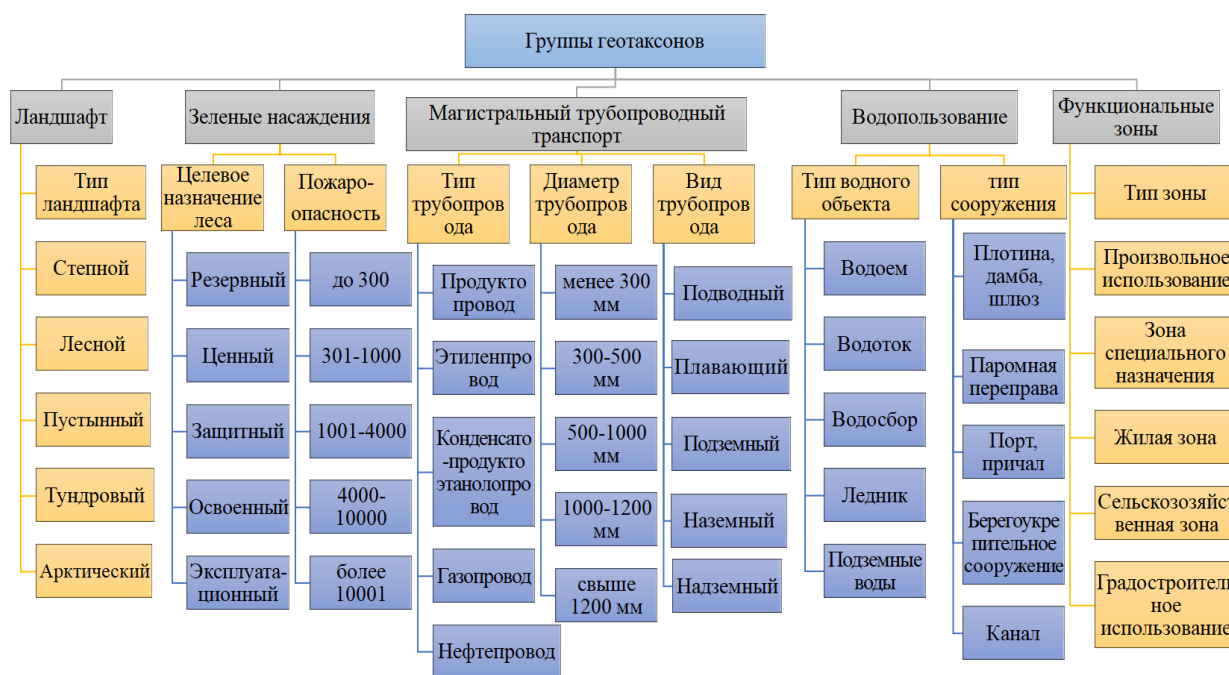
Группы геотаксонов

Ландшафт

Тип ландшафта

Степной

Лесной

Пустынный

Тундровый

Арктический

Зеленые насаждения

Целевое назначение леса

Резервный

Ценный

Защитный

Освоенный

Эксплуатационный

Пожароопасность

до 300

301-1000

1001-4000

4000-10000

более 10001

Магистральный трубопроводный транспорт

Тип трубопровода

Продуктопровод

Этиленпровод

Конденсато-продуктоэтанолопровод

Газопровод

Нефтепровод

Диаметр трубопровода

менее 300 мм

300-500 мм

500-1000 мм

1000-1200 мм

свыше 1200 мм

Вид трубопровода

Подводный

Плавающий

Подземный

Наземный

Надземный

Водопользование

Тип водного объекта

Водоем

Водоток

Водосбор

Ледник

Подземные воды

тип сооружения

Плотина, дамба, шлюз

Паромная переправа

Порт, причал

Берегоукрепительное сооружение

Канал

Функциональные зоны

Тип зоны

Произвольное использование

Зона специального назначения

Жилая зона

Сельскозозяйственная зона

Градостроительное использование